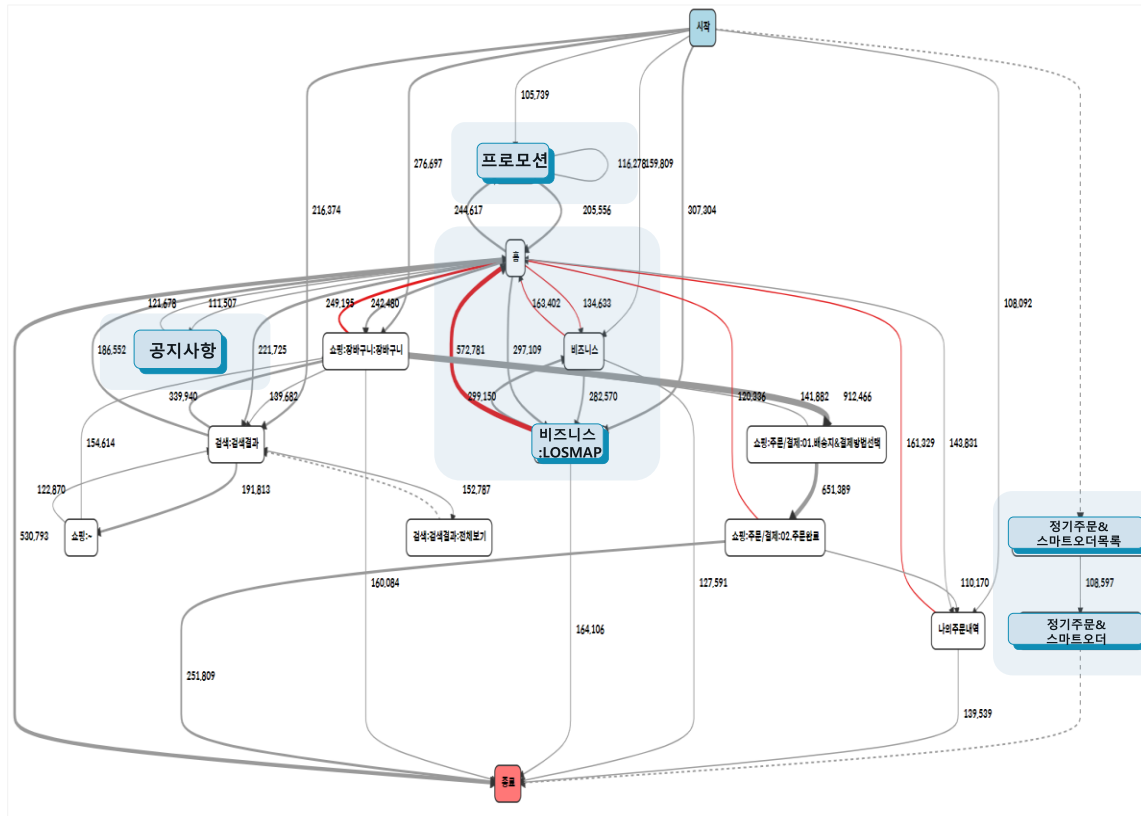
시작

105,739

프로모션

116,278

159,809

276,697

216,374

244,617

205,556

307,304

홈

108,092

121,678

111,507

249,195

242,480

163,402

134,633

공지사항

186,552

221,725

쇼핑:장바구니:장바구니

572,781

297,109

비즈니스

339,940

189,682

299,150

282,570

120,336

141,882

912,466

154,614

검색:검색결과

비즈니스:LOSMAP

쇼핑:주문/결제:01.배송지&결제방법선택

161,329

143,831

122,870

191,813

152,787

651,389

530,793

쇼핑:~

검색:검색결과:전체보기

쇼핑:주문/결제:02.주문완료

정기주문&스마트오더목록

160,084

127,591

110,170

108,597

164,106

나의주문내역

정기주문&스마트오더

251,809

139,539

종료